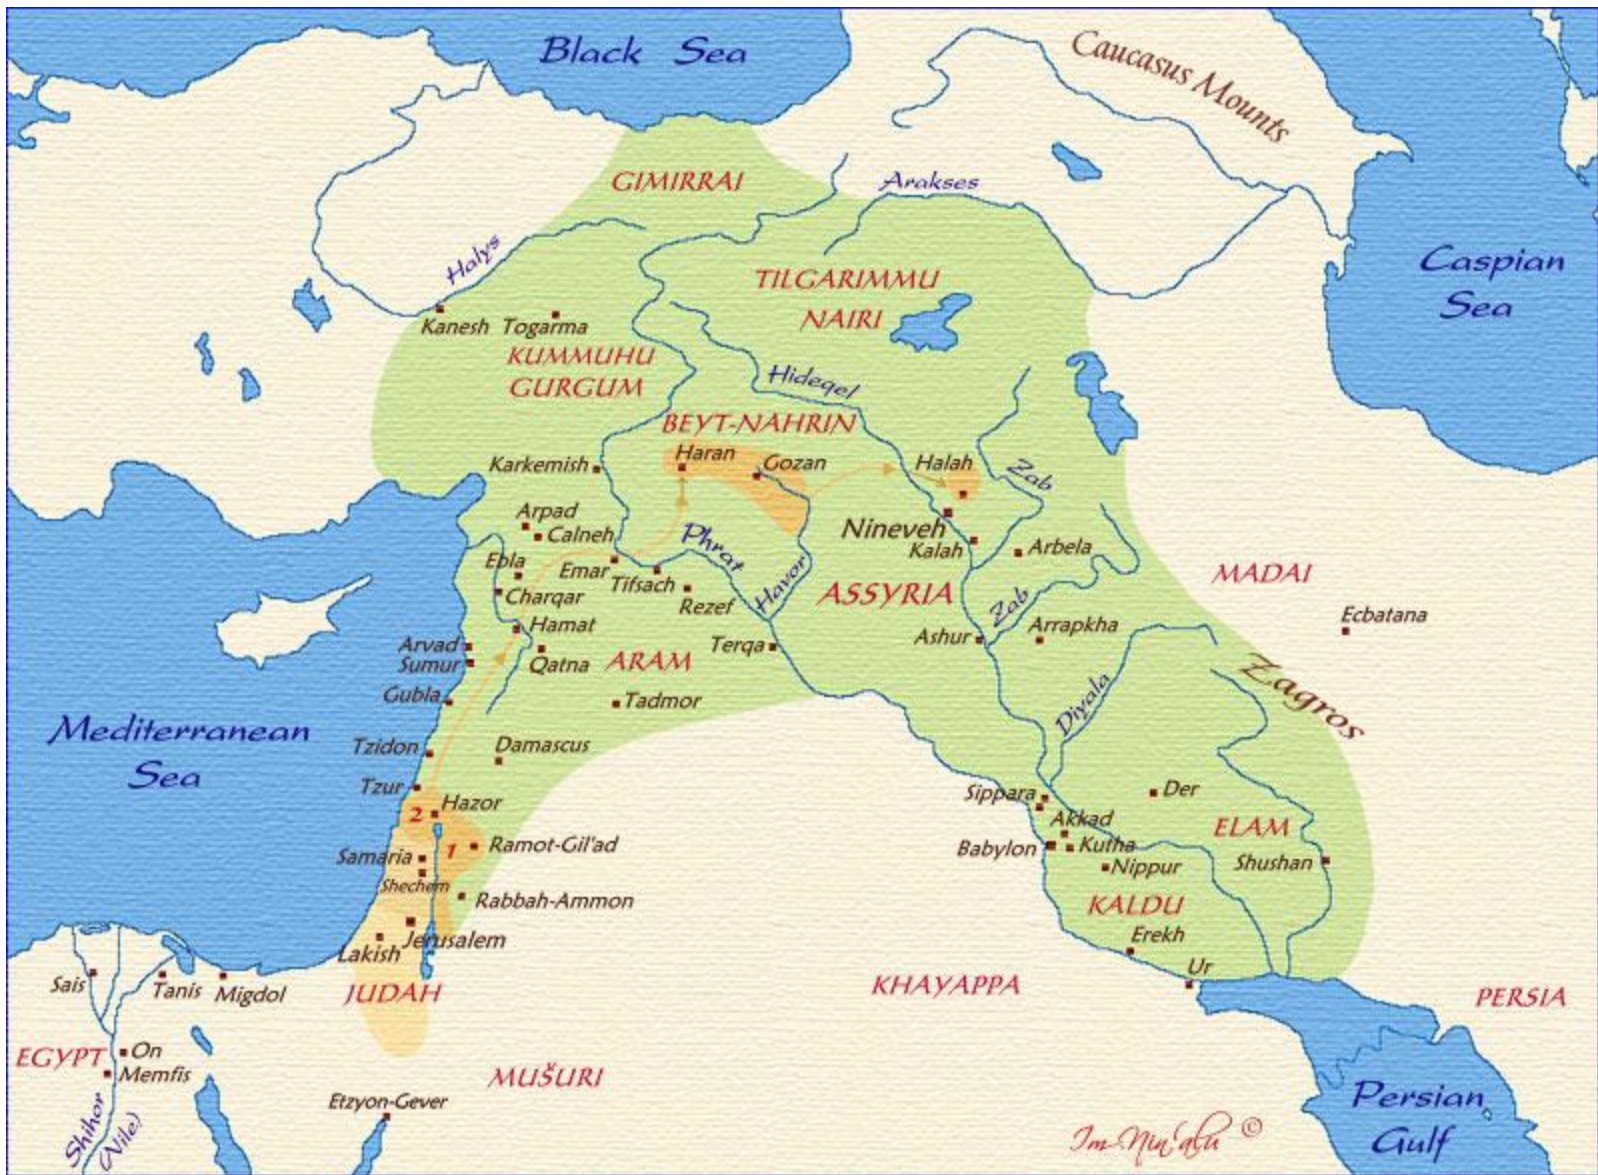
Black Sea

Caucasus Mounts

GIMIRRAI

Arakses

Halys

Caspian Sea

TILGARIMMU

NAIRI

Kanesh Togarma

KUMMUHU

GURGUM

Hideqel

BEYT-NAHRIN

Karkemish

Haran

Gozan

Halah

Zab

Arpad

Calneh

Phrat

Nineveh

Kalah

Arbela

Ebla

Emar

Tifsach

Havor

Charqar

Rezef

ASSYRIA

MADAI

Hamat

Zab

Ecbatana

Arvad

Sumur

Qatna

ARAM

Terqa

Ashur

Arrapkha

Gubla

Tadmor

Zagros

Mediterranean Sea

Tzidon

Damascus

Diyala

Tzur

2

Hazor

Sippara

Der

Akkad

ELAM

Samaria

1

Ramot-Gil'ad

Babylon

Kutha

Nippur

Shushan

Shechem

Rabbah-Ammon

KALDU

Jerusalem

Erekh

Lakish

Sais

Tanis

Migdol

JUDAH

KHAYAPPA

Ur

PERSIA

EGYPT

On

Memfis

MUŠURI

Etzyon-Gever

Persian Gulf

Shihor (Nile)

Im-Nin'alu ©